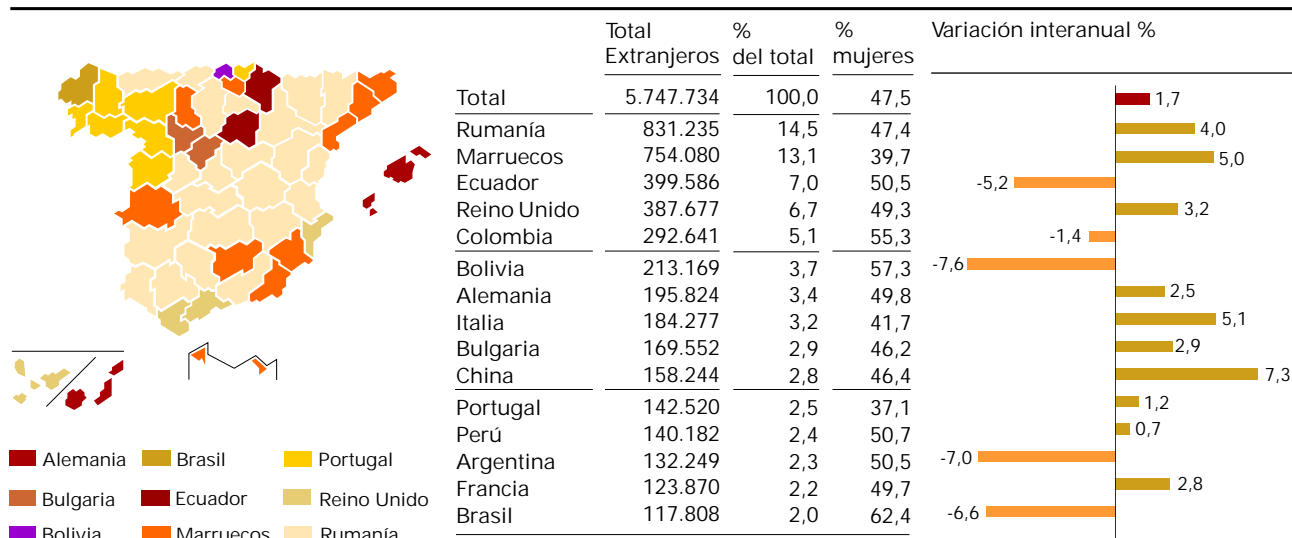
| | Total Extranjeros | % del total | % mujeres |
|---|---|---|---|
| Total | 5.747.734 | 100,0 | 47,5 |
| Rumanía | 831.235 | 14,5 | 47,4 |
| Marruecos | 754.080 | 13,1 | 39,7 |
| Ecuador | 399.586 | 7,0 | 50,5 |
| Reino Unido | 387.677 | 6,7 | 49,3 |
| Colombia | 292.641 | 5,1 | 55,3 |
| Bolivia | 213.169 | 3,7 | 57,3 |
| Alemania | 195.824 | 3,4 | 49,8 |
| Italia | 184.277 | 3,2 | 41,7 |
| Bulgaria | 169.552 | 2,9 | 46,2 |
| China | 158.244 | 2,8 | 46,4 |
| Portugal | 142.520 | 2,5 | 37,1 |
| Perú | 140.182 | 2,4 | 50,7 |
| Argentina | 132.249 | 2,3 | 50,5 |
| Francia | 123.870 | 2,2 | 49,7 |
| Brasil | 117.808 | 2,0 | 62,4 |

Variación interanual %

1,7
4,0
5,0
-5,2
3,2
-1,4
-7,6
2,5
5,1
2,9
7,3
1,2
0,7
-7,0
2,8
-6,6

Alemania
Brasil
Portugal
Bulgaria
Ecuador
Reino Unido
Bolivia
Marruecos
Rumanía